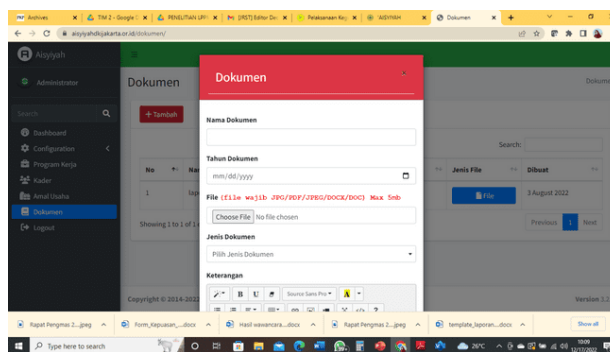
Archives | TIM 2 - Google | PENELITIAN UPP | [RST] Editor Do | Pelaksanaan Keg | AISYIYAH | Dokumen

aisyiyahdkijakarta.or.id/dokumen/

Aisyiyah

Administrator

Search

Dashboard
Configuration
Program Kerja
Kader
Amal Usaha
Dokumen
Logout

Dokumen

Dokume

+ Tambah

Search:

No | Nar | Jenis File | Dibuat
1 | lap | File | 3 August 2022

Showing 1 to 1 of 1

Previous 1 Next

Copyright © 2014-202

Version 3.2

Dokumen

×

Nama Dokumen

Tahun Dokumen

mm/dd/yyyy

File (file wajib JPG/PDF/JPEG/DOCX/DOC) Max 5mb

Choose File No file chosen

Jenis Dokumen

Pilih Jenis Dokumen

Keterangan

B U Source Sans Pro A ?

Rapat Pengmas 2....jpeg | Form_Kepuasan_....docx | Hasil wawancara....docx | Rapat Pengmas 2....jpeg | template_laporan....docx | Show all

Type here to search

26°C

10:09 12/17/2022